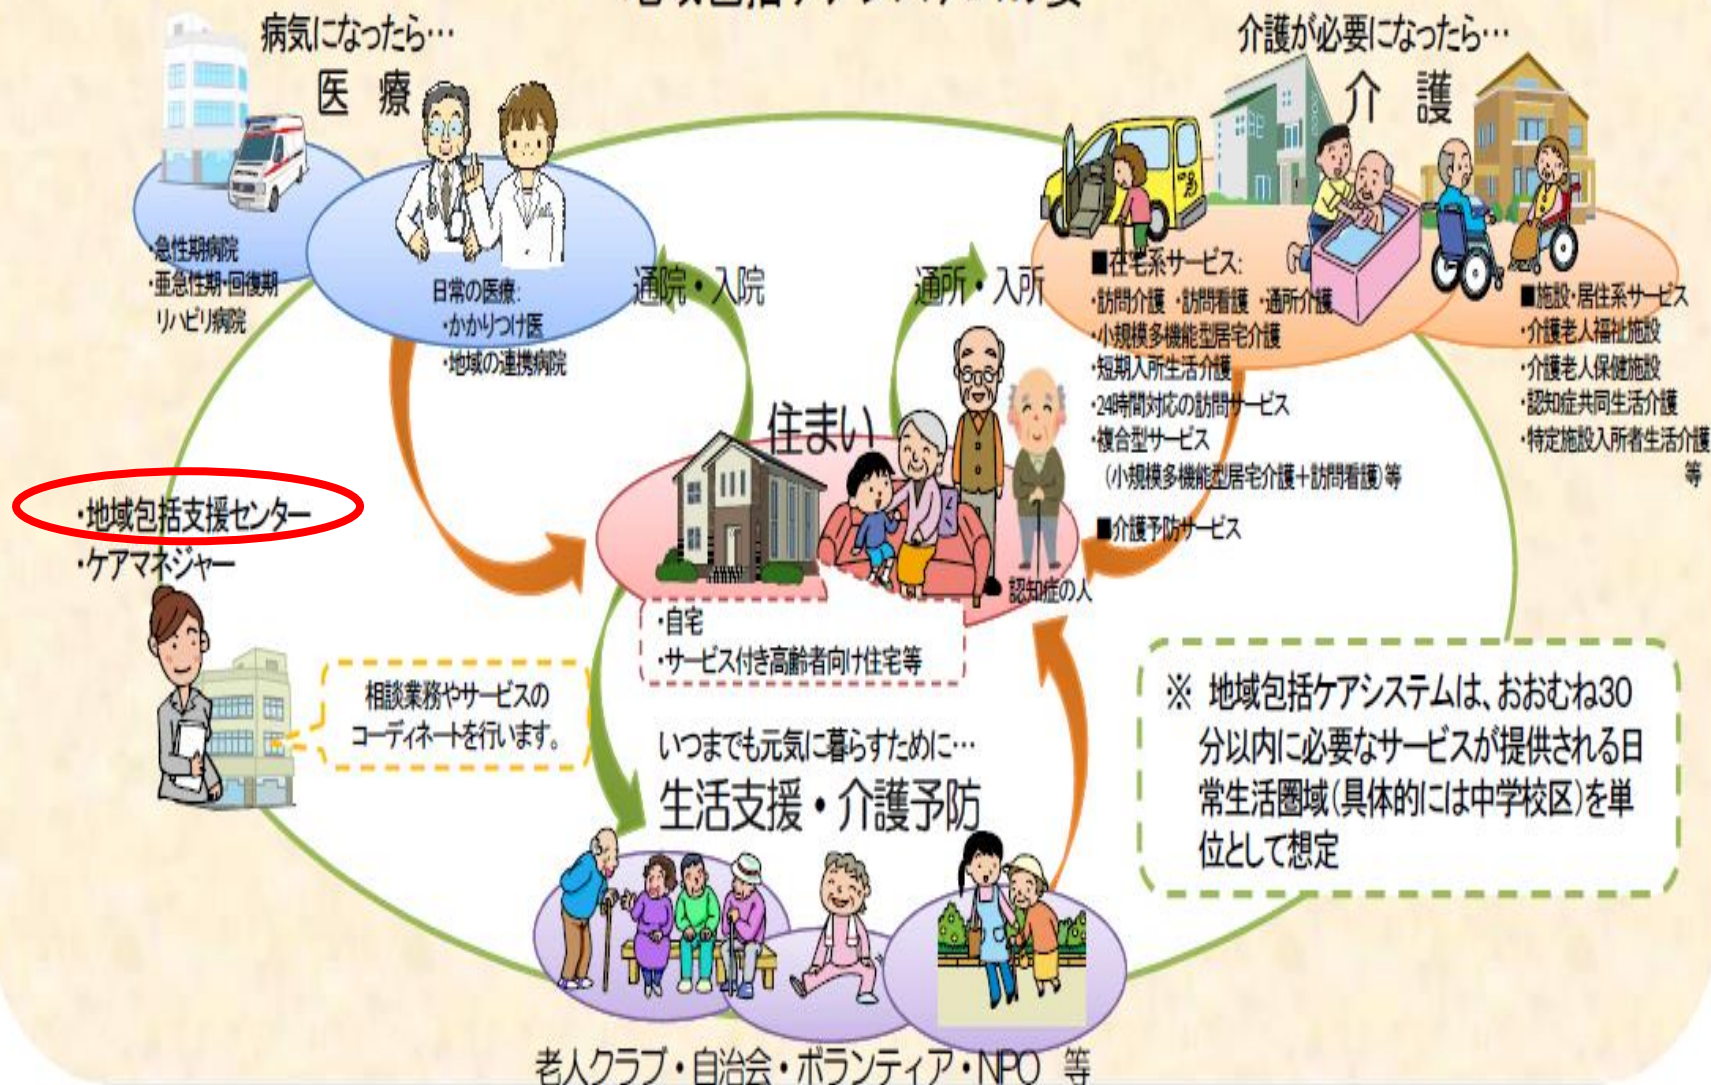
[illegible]

病気になったら…
医 療

・急性期病院
・亜急性期・回復期リハビリ病院

日常の医療:
・かかりつけ医
・地域の連携病院

通院・入院

介護が必要になったら…
介 護

通所・入所

■在宅系サービス:
・訪問介護 ・訪問看護 ・通所介護
・小規模多機能型居宅介護
・短期入所生活介護
・24時間対応の訪問サービス
・複合型サービス
(小規模多機能型居宅介護+訪問看護)等

■介護予防サービス

■施設・居住系サービス
・介護老人福祉施設
・介護老人保健施設
・認知症共同生活介護
・特定施設入所者生活介護
等

住まい

・地域包括支援センター
・ケアマネジャー

・自宅
・サービス付き高齢者向け住宅等

認知症の人

相談業務やサービスのコーディネートを行います。

いつまでも元気に暮らすために…
生活支援・介護予防

※ 地域包括ケアシステムは、おおむね30分以内に必要なサービスが提供される日常生活圏域(具体的には中学校区)を単位として想定

老人クラブ・自治会・ボランティア・NPO 等